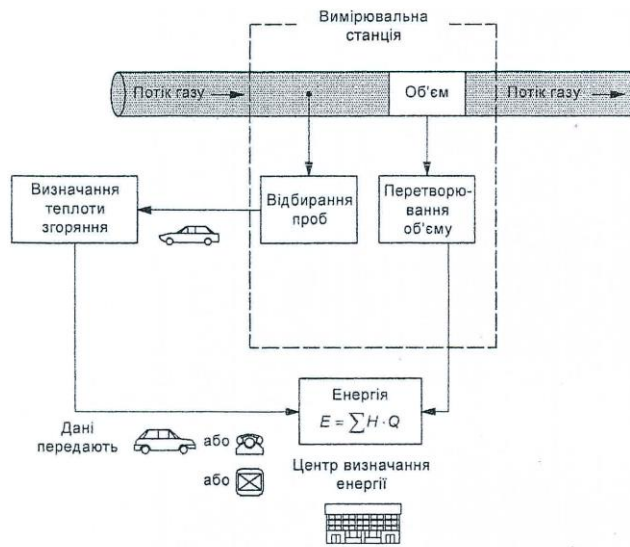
Вимірювальна станція

Потік газу

Об'єм

Потік газу

Визначання теплоти згоряння

Відбирання проб

Перетворювання об'єму

Енергія

$E = \sum H \cdot Q$

Дані передають

або

або

Центр визначання енергії